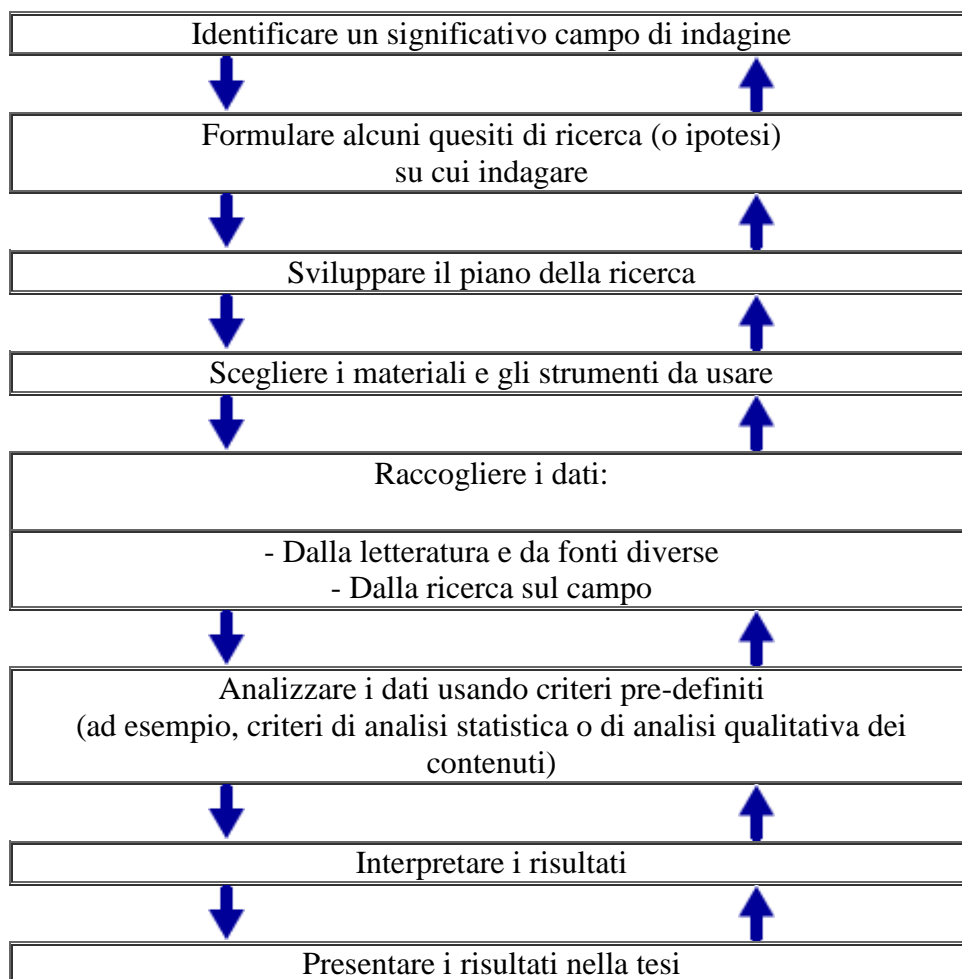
Identificare un significativo campo di indagine

Formulare alcuni quesiti di ricerca (o ipotesi) su cui indagare

Sviluppare il piano della ricerca

Scegliere i materiali e gli strumenti da usare

Raccogliere i dati:

- Dalla letteratura e da fonti diverse
- Dalla ricerca sul campo

Analizzare i dati usando criteri pre-definiti (ad esempio, criteri di analisi statistica o di analisi qualitativa dei contenuti)

Interpretare i risultati

Presentare i risultati nella tesi